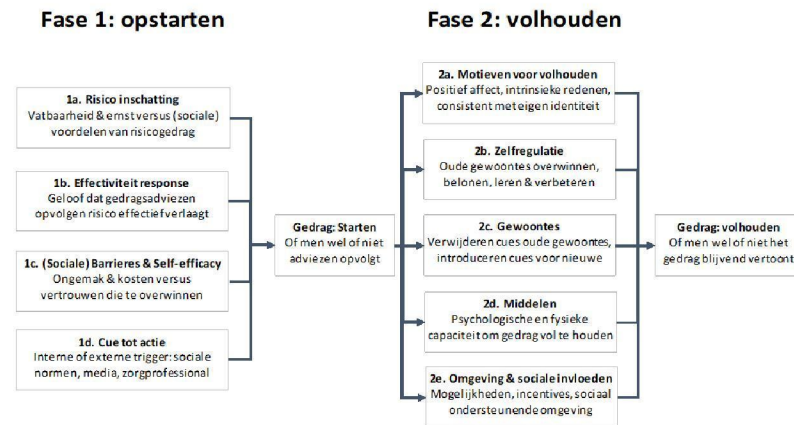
Fase 1: opstarten

Fase 2: volhouden

1a. Risico inschatting
Vatbaarheid & ernst versus (sociale) voordelen van risicogedrag

1b. Effectiviteit response
Geloof dat gedragsadviezen opvolgen risico effectief verlaagt

1c. (Sociale) Barrieres & Self-efficacy
Ongemak & kosten versus vertrouwen die te overwinnen

1d. Cue tot actie
Interne of externe trigger: sociale normen, media, zorgprofessional

Gedrag: Starten
Of men wel of niet adviezen opvolgt

2a. Motieven voor volhouden
Positief affect, intrinsieke redenen, consistent met eigen identiteit

2b. Zelfregulatie
Oude gewoontes overwinnen, belonen, leren & verbeteren

2c. Gewoontes
Verwijderen cues oude gewoontes, introduceren cues voor nieuwe

2d. Middelen
Psychologische en fysieke capaciteit om gedrag vol te houden

2e. Omgeving & sociale invloeden
Mogelijkheden, incentives, sociaal ondersteunende omgeving

Gedrag: volhouden
Of men wel of niet het gedrag blijvend vertoont